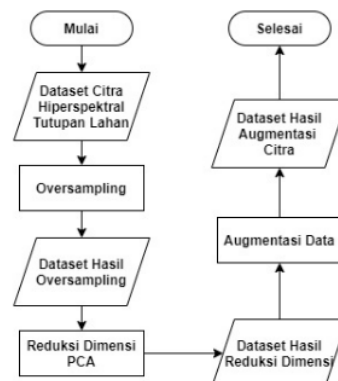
Mulai

Dataset Citra Hiperspektral Tutupan Lahan

Oversampling

Dataset Hasil Oversampling

Reduksi Dimensi PCA

Dataset Hasil Reduksi Dimensi

Augmentasi Data

Dataset Hasil Augmentasi Citra

Selesai